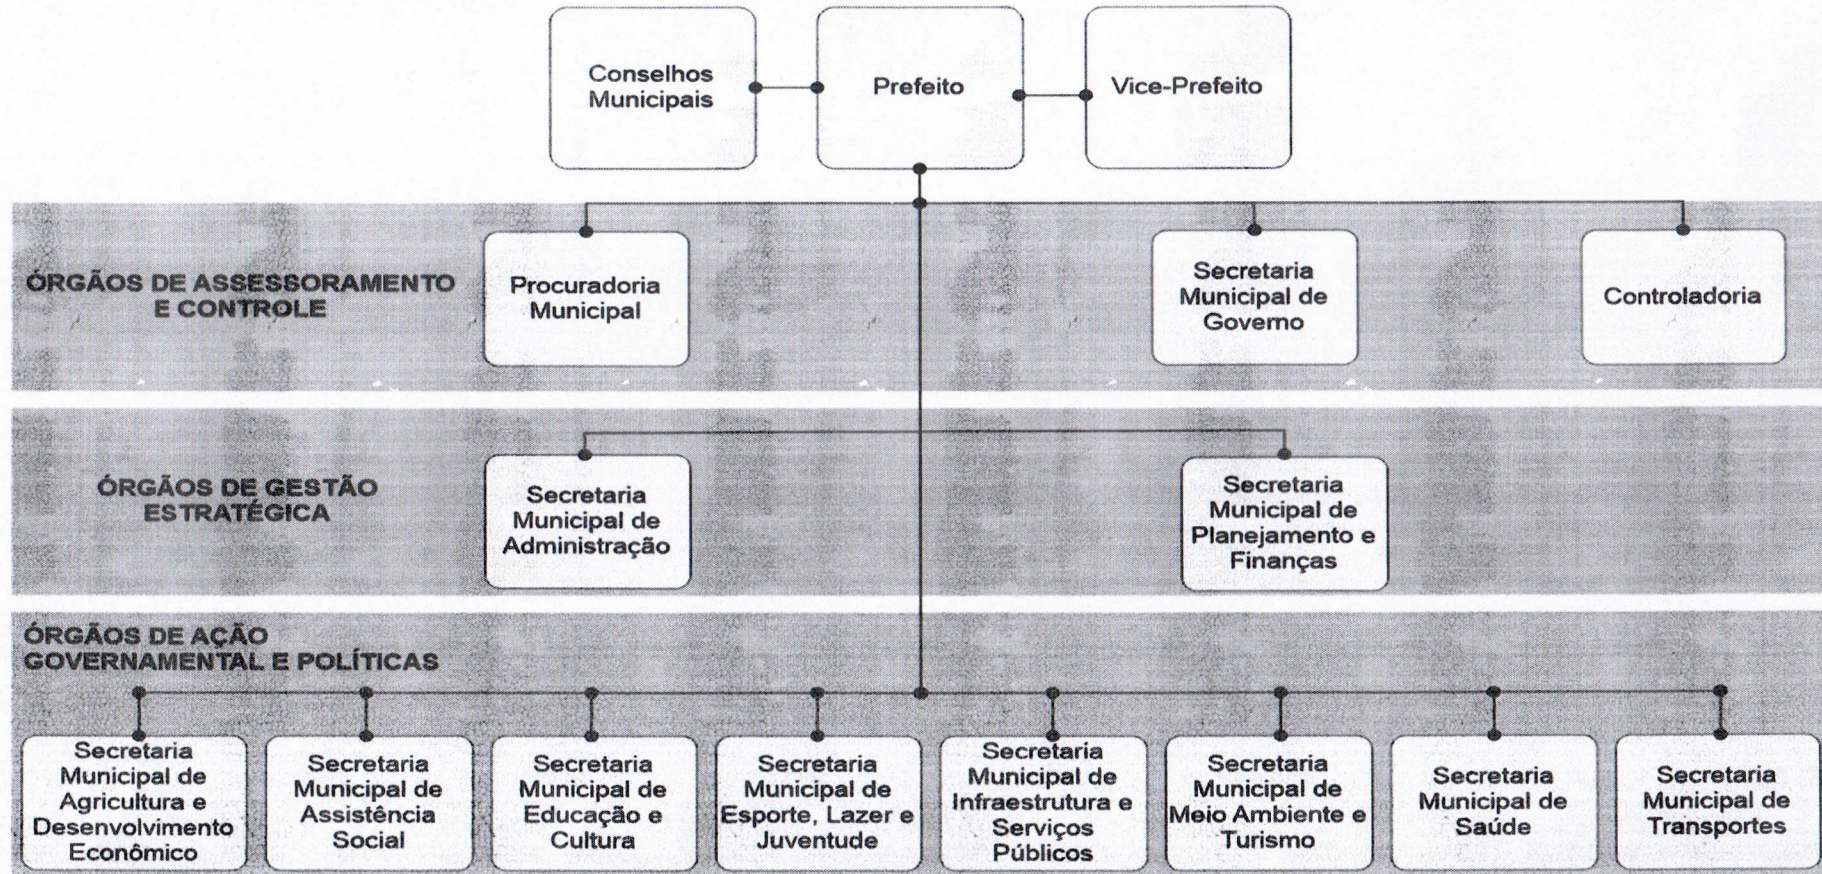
Conselhos Municipais

Prefeito

Vice-Prefeito

ÓRGÃOS DE ASSESSORAMENTO E CONTROLE

Procuradoria Municipal

Secretaria Municipal de Governo

Controladoria

ÓRGÃOS DE GESTÃO ESTRATÉGICA

Secretaria Municipal de Administração

Secretaria Municipal de Planejamento e Finanças

ÓRGÃOS DE AÇÃO GOVERNAMENTAL E POLÍTICAS

Secretaria Municipal de Agricultura e Desenvolvimento Econômico

Secretaria Municipal de Assistência Social

Secretaria Municipal de Educação e Cultura

Secretaria Municipal de Esporte, Lazer e Juventude

Secretaria Municipal de Infraestrutura e Serviços Públicos

Secretaria Municipal de Meio Ambiente e Turismo

Secretaria Municipal de Saúde

Secretaria Municipal de Transportes